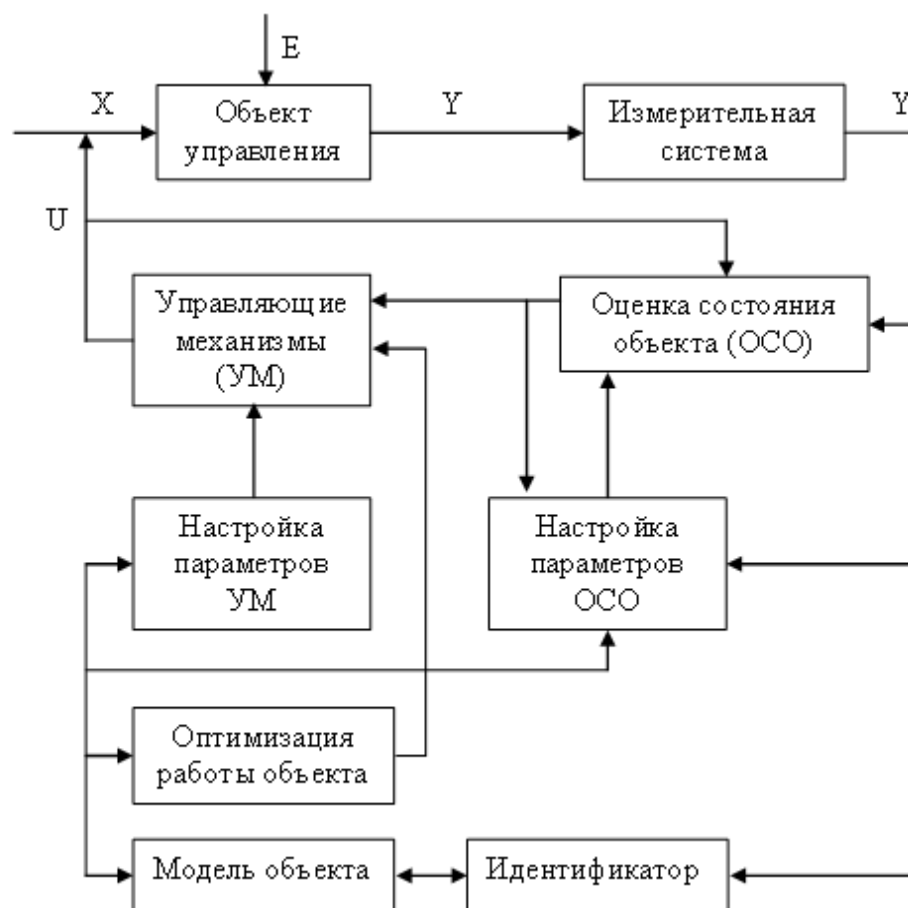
E

X

Объект управления

Y

Измерительная система

Y

U

Управляющие механизмы (УМ)

Оценка состояния объекта (ОСО)

Настройка параметров УМ

Настройка параметров ОСО

Оптимизация работы объекта

Модель объекта

Идентификатор